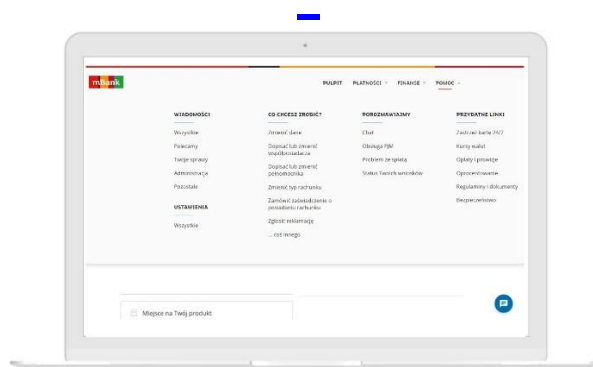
mBank

PULPIT PŁATNOŚCI FINANSE POMOC

WIADOMOŚCI

Wszystkie

Polecamy

Twoje sprawy

Administracja

Pozostałe

USTAWIENIA

Wszystkie

CO CHCESZ ZROBIĆ?

Zmienić dane

Dopisać lub zmienić współposiadacza

Dopisać lub zmienić pełnomocnika

Zmienić typ rachunku

Zamówić zaświadczenie o posiadaniu rachunku

Zgłosić reklamację

... coś innego

POROZMAWIAJMY

Chat

Obsługa PJM

Problem ze zgłoszą

Status Twoich wniosków

PRZYDATNE LINKI

Zastrzeż kartę 24/7

Kursy walut

Opłaty i prowizje

Oprocentowanie

Regulaminy i dokumenty

Bezpieczeństwo

Miejsce na Twój produkt